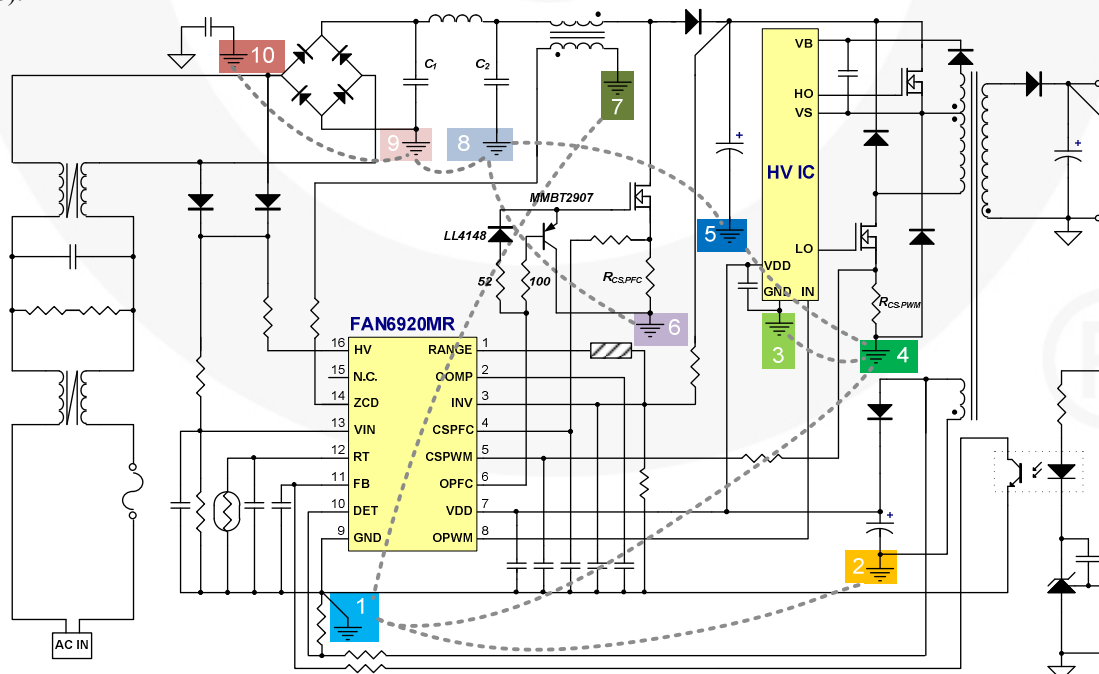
10
$C_1$
$C_2$
7
9
8
MMBT2907
LL4148
52
100
$R_{CS,PFC}$
5
HV IC
VB
HO
VS
LO
VDD
GND
IN
$R_{CS,PWM}$
6
3
4
FAN6920MR
16 HV
15 N.C.
14 ZCD
13 VIN
12 RT
11 FB
10 DET
9 GND
RANGE 1
COMP 2
INV 3
CSPFC 4
CSPWM 5
OPFC 6
VDD 7
OPWM 8
2
1
AC IN